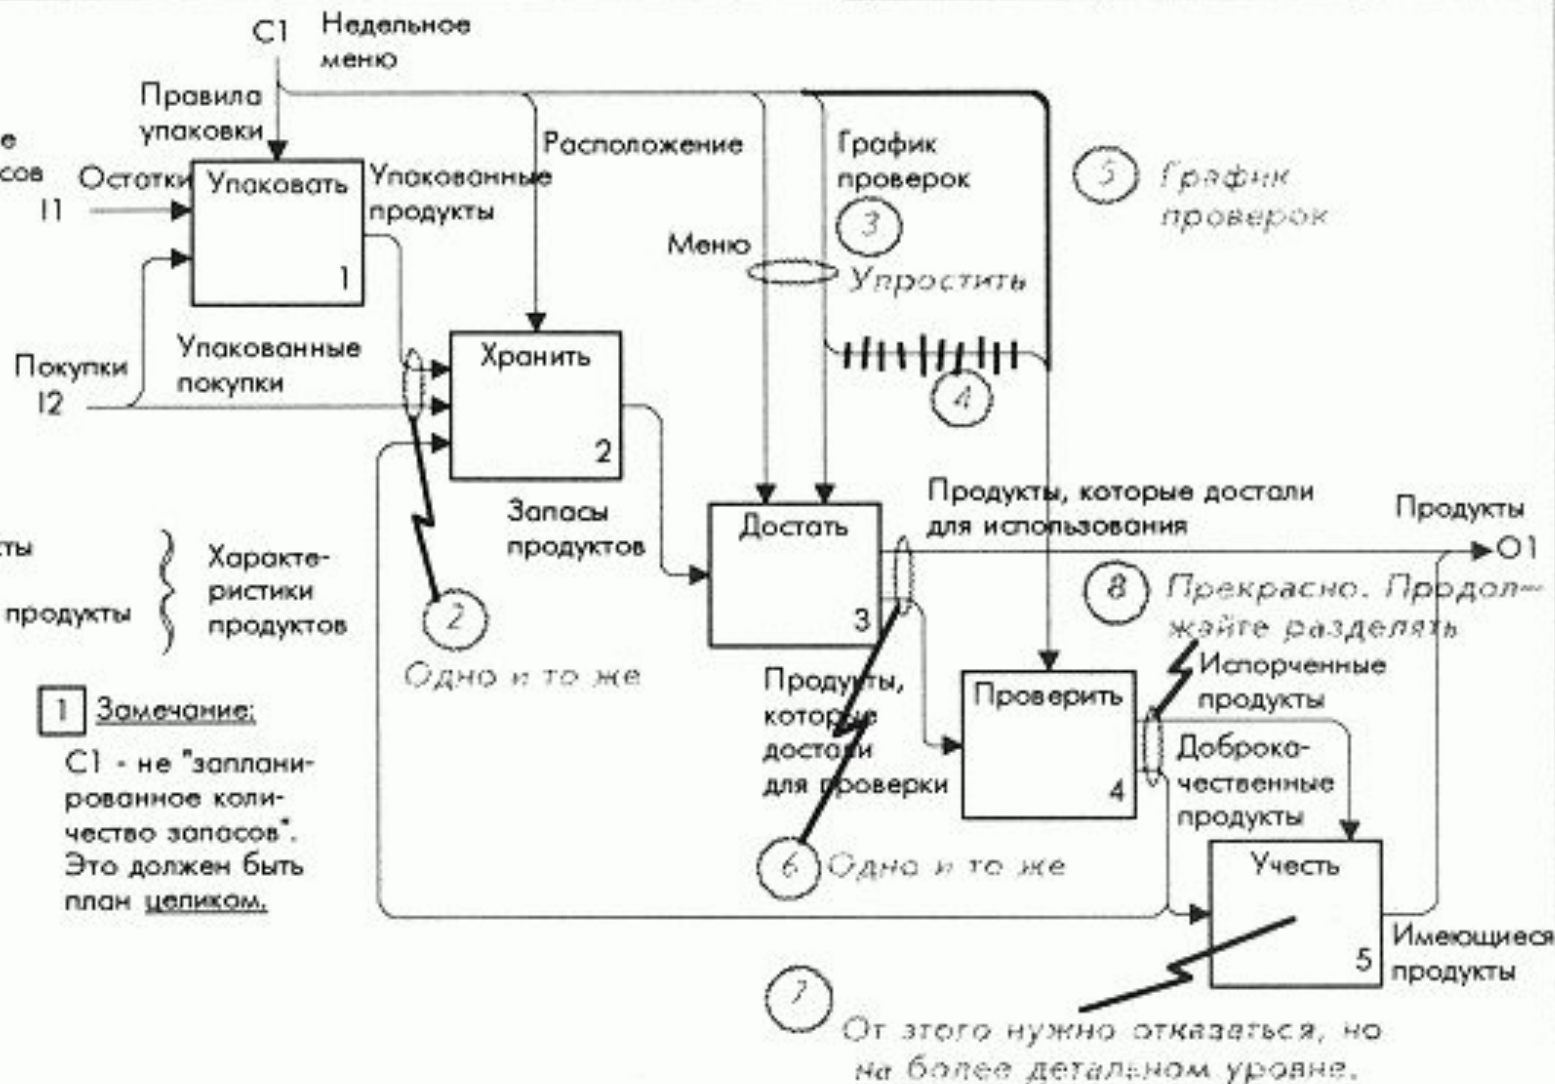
C1 Недельное меню

Правила упаковки

е
сов
I1

Остатки

Упаковать
1

Упакованные продукты

Расположение

График проверок

5 График проверок

3

Меню

Упростить

4

Покупки
I2

Упакованные покупки

Хранить
2

Запасы продуктов

Достать
3

Продукты, которые достали для использования

Продукты
O1

ты

продукты

Характеристики продуктов

2

Одно и то же

8 Прекрасно. Продолжайте разделять

Испорченные продукты

Проверить
4

Продукты, которые достали для проверки

Доброкачественные продукты

1 Замечание:

C1 - не "запланированное количество запасов". Это должен быть план целиком.

6 Одно и то же

Учесть
5

Имеющиеся продукты

7

От этого нужно отказаться, но на более детальном уровне.